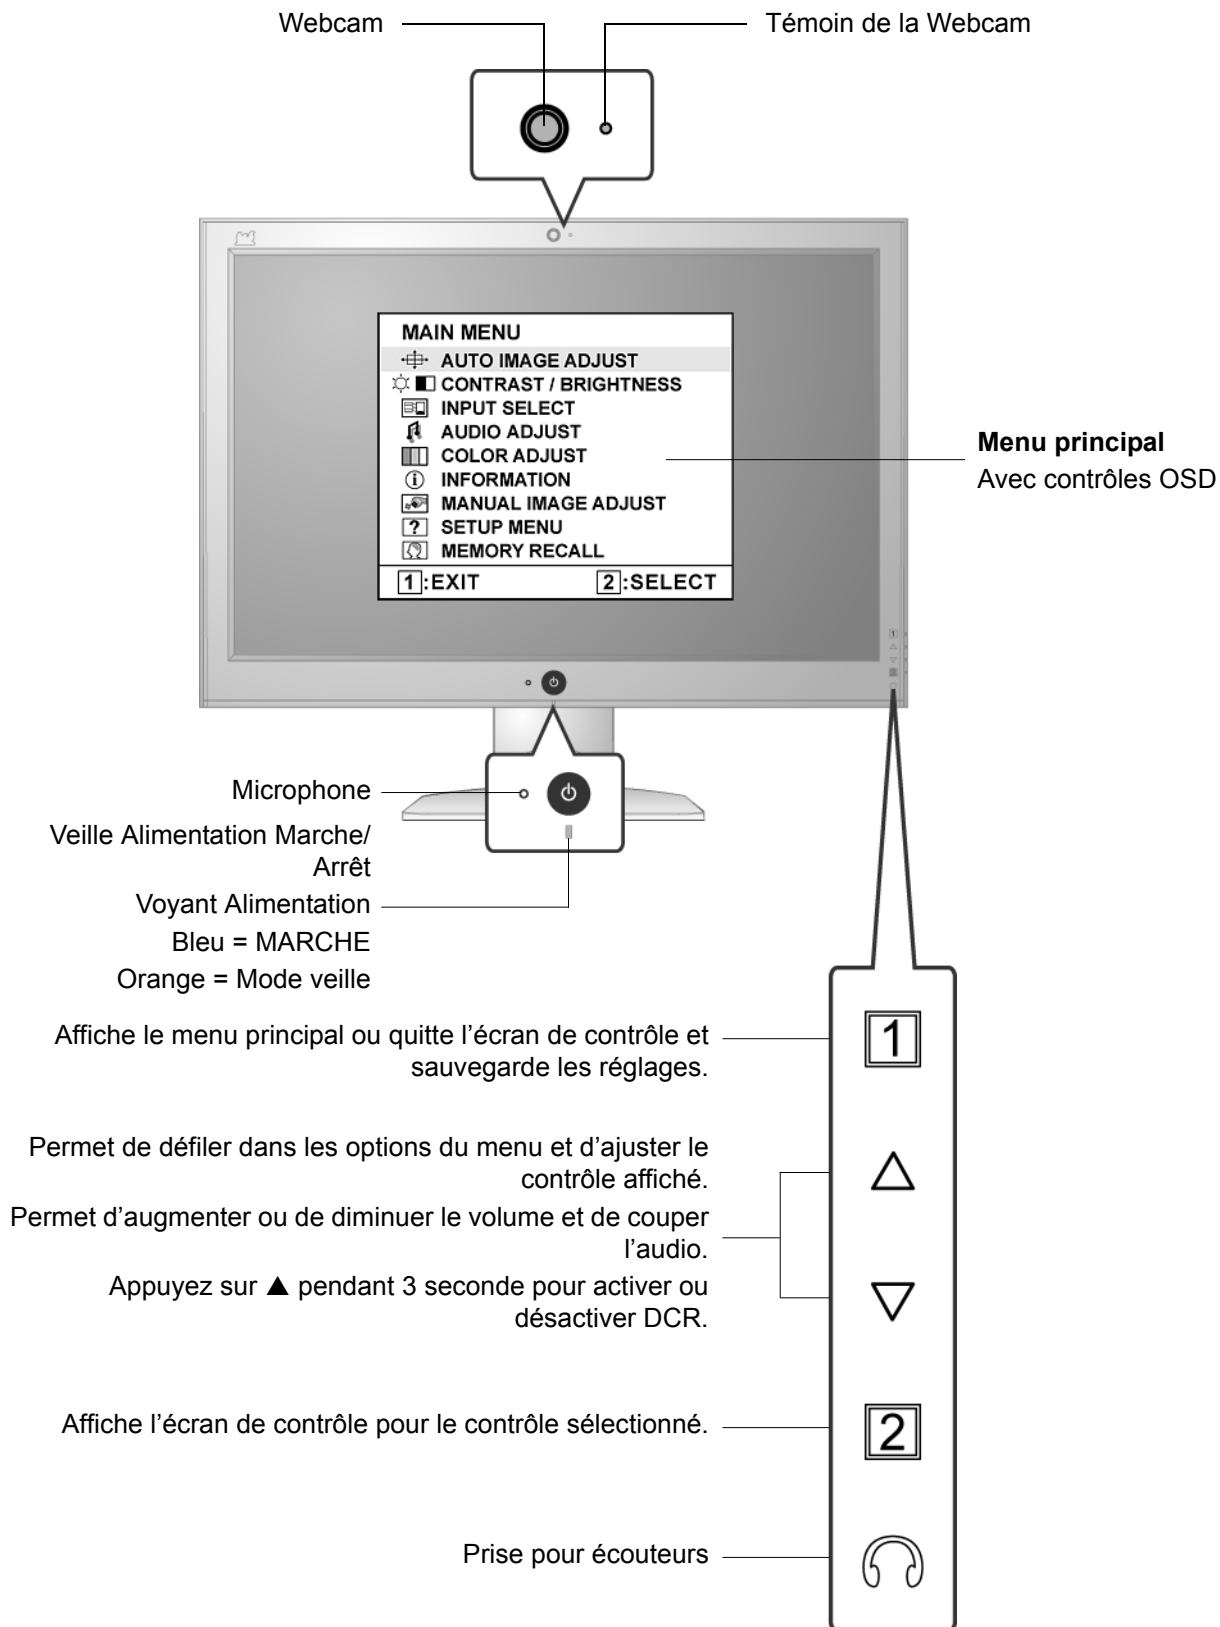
Webcam

Témoin de la Webcam

MAIN MENU
AUTO IMAGE ADJUST
CONTRAST / BRIGHTNESS
INPUT SELECT
AUDIO ADJUST
COLOR ADJUST
INFORMATION
MANUAL IMAGE ADJUST
SETUP MENU
MEMORY RECALL
1:EXIT 2:SELECT

**Menu principal**
Avec contrôles OSD

Microphone

Veille Alimentation Marche/ Arrêt

Voyant Alimentation
Bleu = MARCHE
Orange = Mode veille

Affiche le menu principal ou quitte l'écran de contrôle et sauvegarde les réglages.

1

Permet de défiler dans les options du menu et d'ajuster le contrôle affiché.

Permet d'augmenter ou de diminuer le volume et de couper l'audio.

Appuyez sur ▲ pendant 3 seconde pour activer ou désactiver DCR.

△

▽

Affiche l'écran de contrôle pour le contrôle sélectionné.

2

Prise pour écouteurs